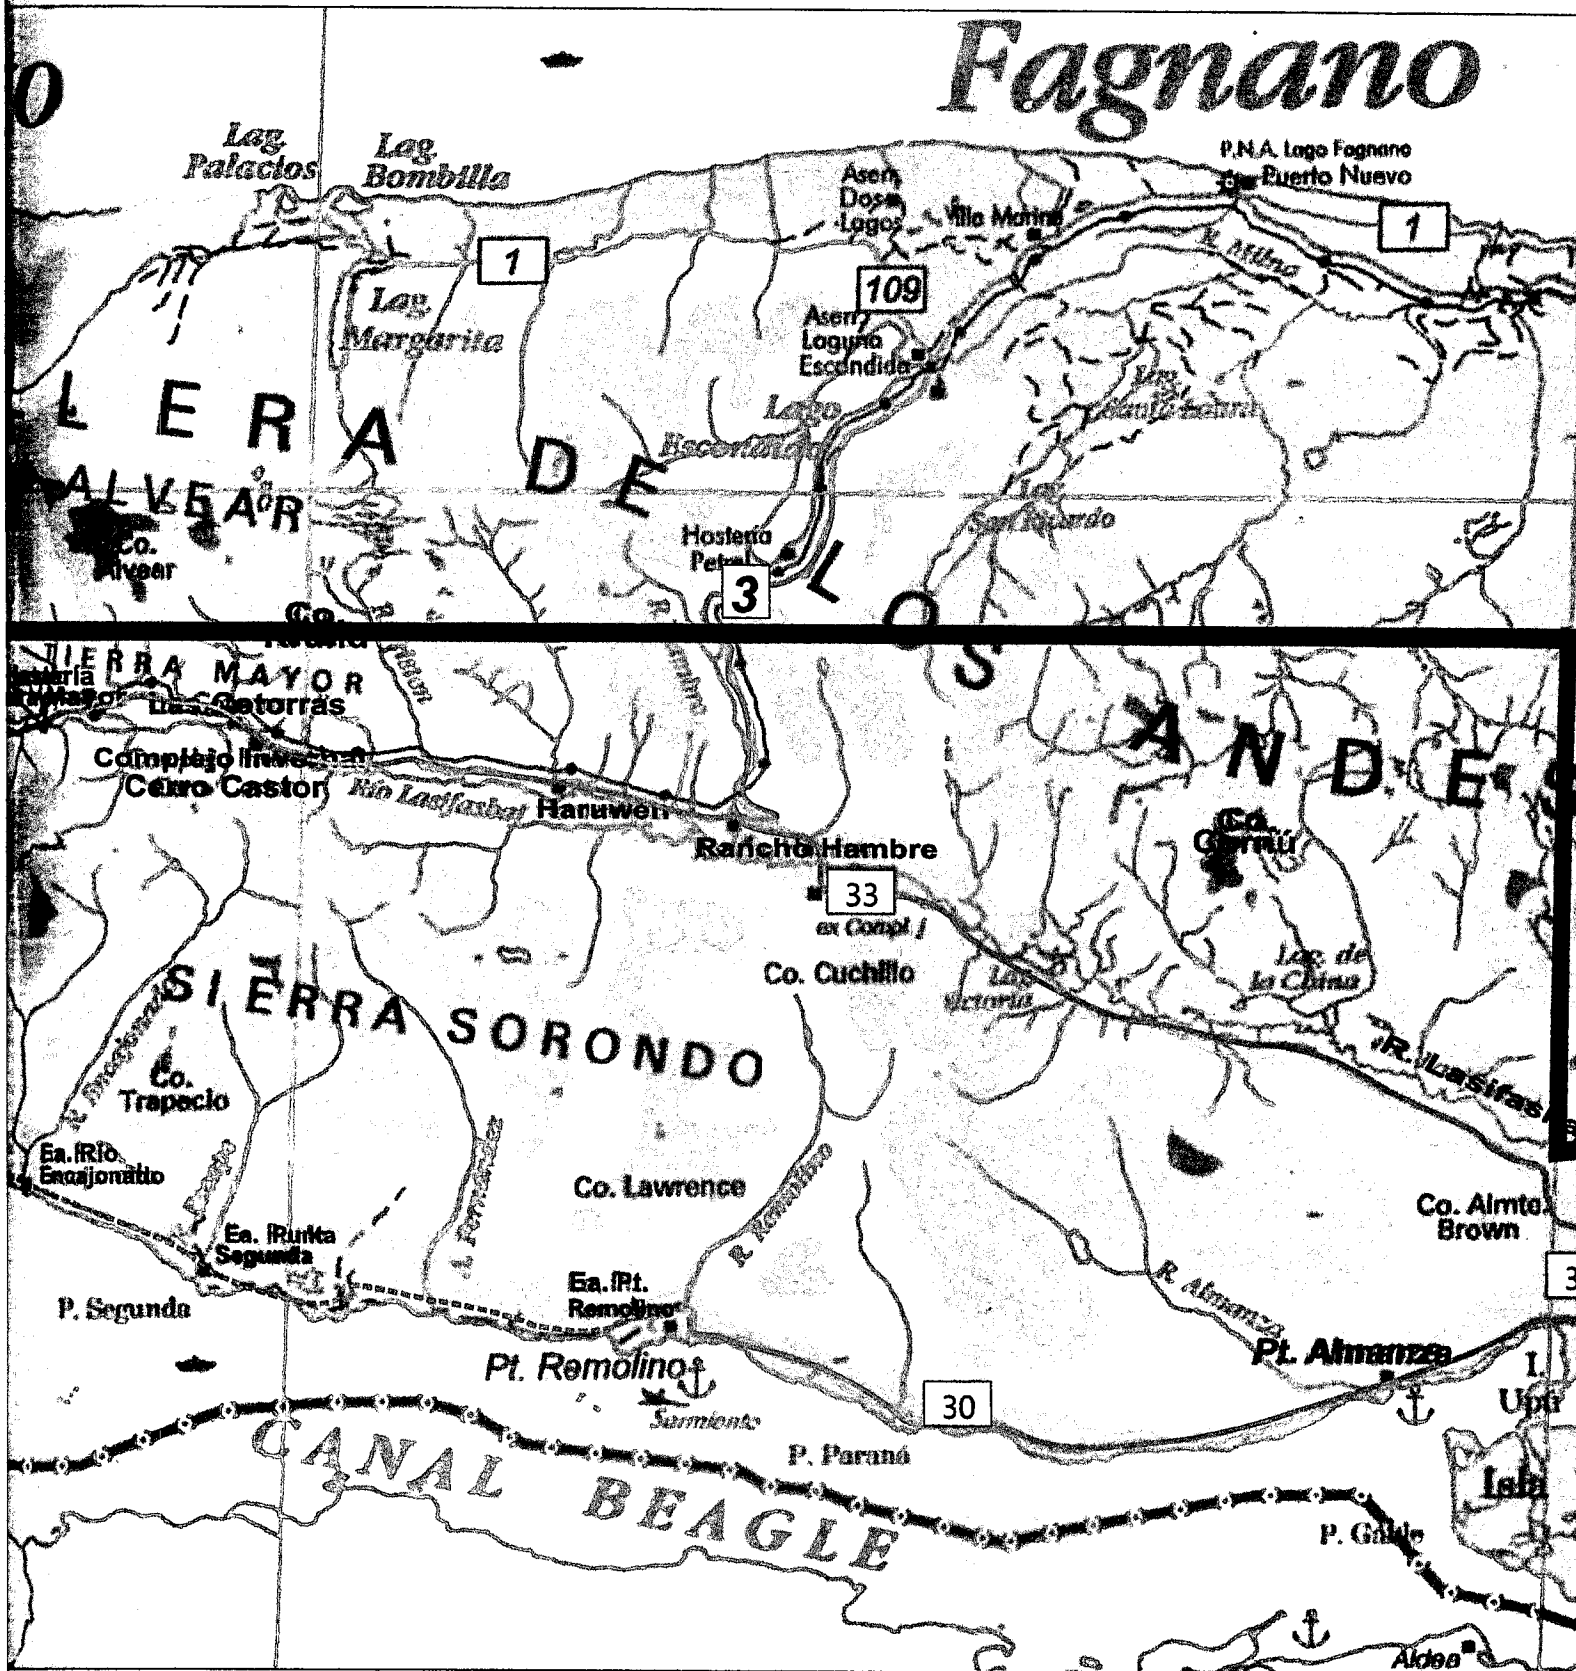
o

Fagnano

Lag. Palacios

Lag. Bombilla

P.N.A. Lago Fagnano

Puerto Nuevo

1

Aserr. Dos Lagos

Villa Marina

1

109

R. Milna

Lag. Margarita

Aserr. Laguna Escondida

LERA DE LOS ANDES

Lago Escondido

ALVEAR

Co. Alvear

Hostería Petrel

3

Lag. San Ricardo

Co. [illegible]

TIERRA MAYOR

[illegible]ería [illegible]

Las Cotorras

Complejo Invernal Cerro Castor

Río Lasifashaj

Haruwen

Rancho Hambre

Co. Cornú

33

ex Compl. I

Co. Cuchillo

Lag. Victoria

Lag. de la China

SIERRA SORONDO

R. Lasifas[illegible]

Co. Trapecio

R. Encajonado

Ea. Río Encajonado

Co. Lawrence

R. Remolino

Co. Almte. Brown

Ea. Punta Segunda

Ea. Pt. Remolino

R. Almanza

P. Segunda

Pt. Remolino

Pt. Almanza

3

30

Sarmiento

I. Upu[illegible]

CANAL BEAGLE

P. Paraná

Isla

P. Gable

Aldea